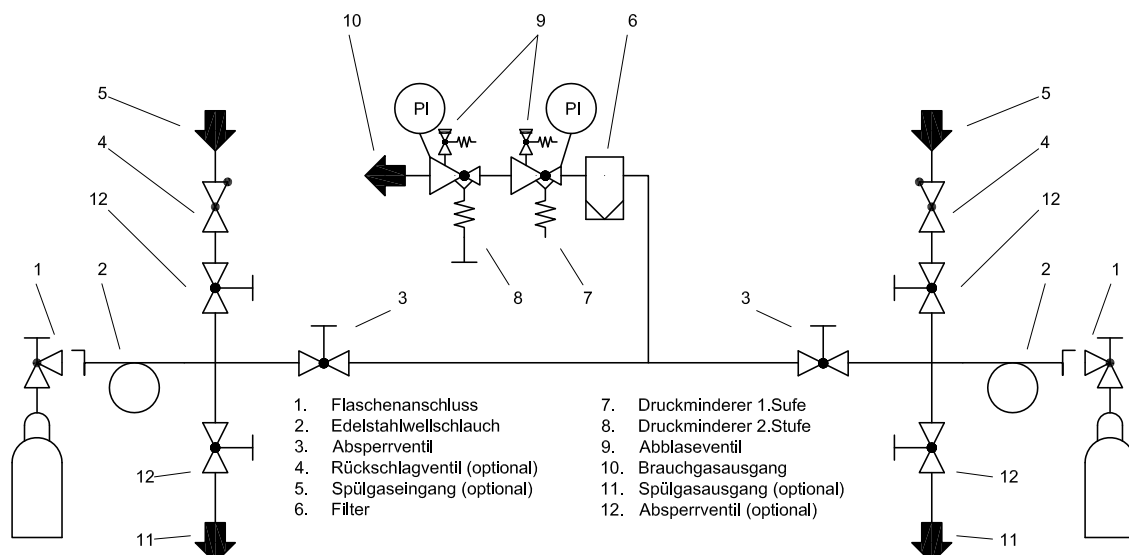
10
9
6
PI
PI
5
4
12
1
2
3
8
7
3
5
4
12
2
1
12
11
12
11

1. Flaschenanschluss
2. Edelstahlwellschlauch
3. Absperrventil
4. Rückschlagventil (optional)
5. Spülgaseingang (optional)
6. Filter

7. Druckminderer 1.Sufe
8. Druckminderer 2.Stufe
9. Abblaseventil
10. Brauchgasausgang
11. Spülgasausgang (optional)
12. Absperrventil (optional)